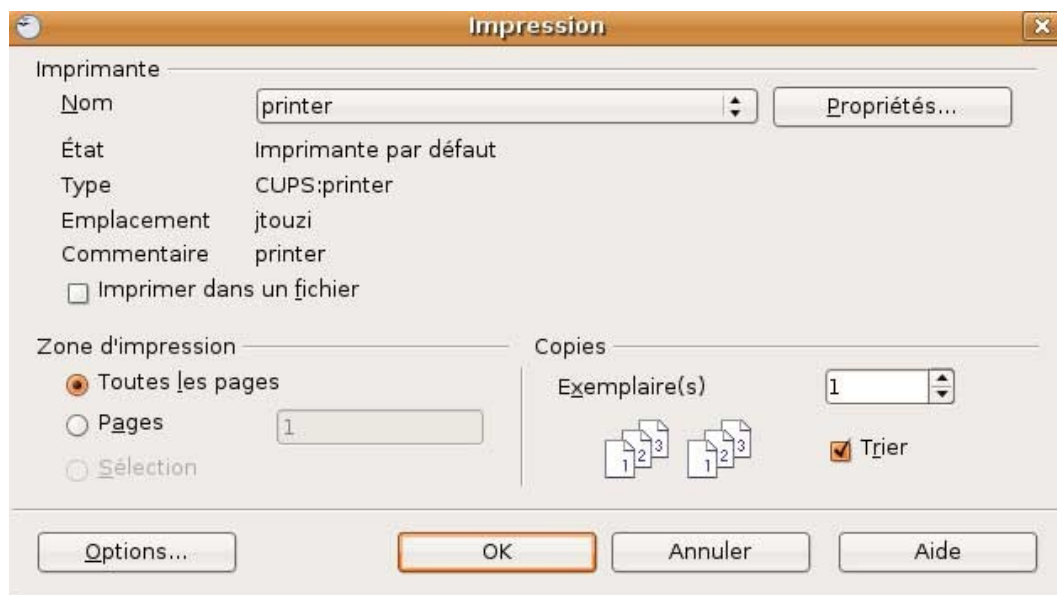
Impression

Imprimante

Nom printer Propriétés...

État Imprimante par défaut

Type CUPS:printer

Emplacement jtouzi

Commentaire printer

Imprimer dans un fichier

Zone d'impression

Toutes les pages

Pages 1

Sélection

Copies

Exemplaire(s) 1

1 2 3 1 2 3

Trier

Options... OK Annuler Aide